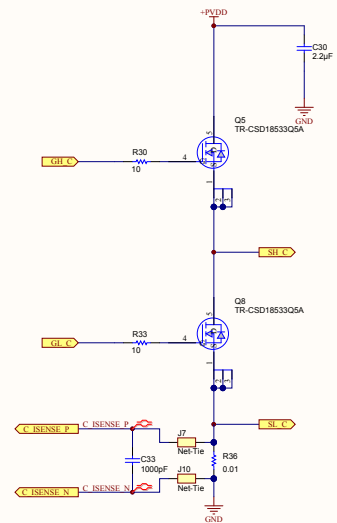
+PVDD

C30
2.2µF

GND

Q5
TR-CSD18533Q5A

GH_C

R30
10

4

SH_C

Q8
TR-CSD18533Q5A

GL_C

R33
10

4

SL_C

C_ISENSE_P

C_ISENSE_P

J7
Net-Tie

R36
0.01

C33
1000pF

C_ISENSE_N

C_ISENSE_N

J10
Net-Tie

GND